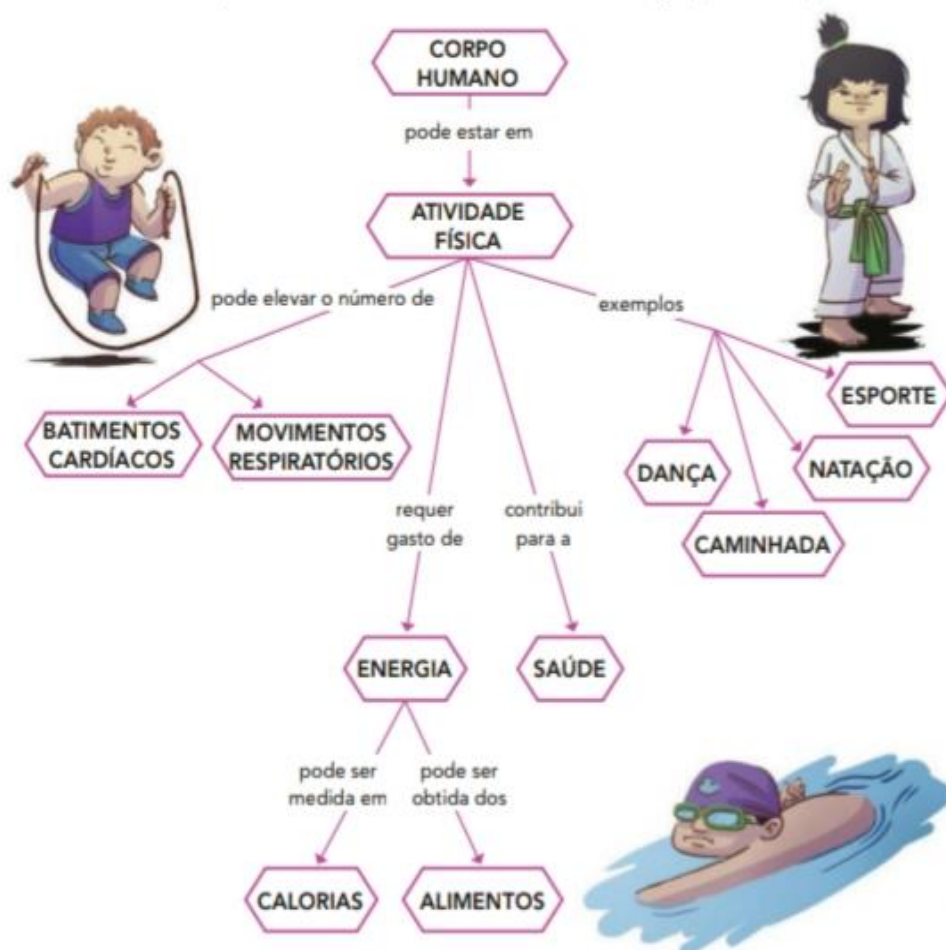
CORPO HUMANO

pode estar em

ATIVIDADE FÍSICA

pode elevar o número de

exemplos

BATIMENTOS CARDÍACOS

MOVIMENTOS RESPIRATÓRIOS

ESPORTE

DANÇA

NATAÇÃO

CAMINHADA

requer gasto de

contribui para a

ENERGIA

SAÚDE

pode ser medida em

pode ser obtida dos

CALORIAS

ALIMENTOS